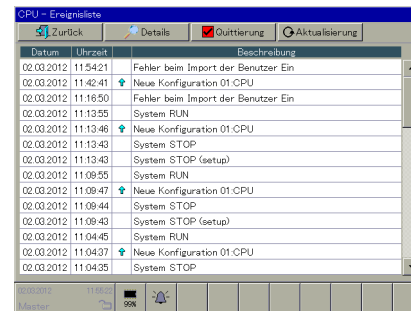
CPU - Ereignisliste

Zurück | Details | Quittierung | Aktualisierung

| Datum | Uhrzeit | | Beschreibung |
|---|---|---|---|
| 02.03.2012 | 11:54:21 | | Fehler beim Import der Benutzer Ein |
| 02.03.2012 | 11:42:41 | ↑ | Neue Konfiguration 01:CPU |
| 02.03.2012 | 11:16:50 | | Fehler beim Import der Benutzer Ein |
| 02.03.2012 | 11:13:55 | | System RUN |
| 02.03.2012 | 11:13:46 | ↑ | Neue Konfiguration 01:CPU |
| 02.03.2012 | 11:13:43 | | System STOP |
| 02.03.2012 | 11:13:43 | | System STOP (setup) |
| 02.03.2012 | 11:09:55 | | System RUN |
| 02.03.2012 | 11:09:47 | ↑ | Neue Konfiguration 01:CPU |
| 02.03.2012 | 11:09:44 | | System STOP |
| 02.03.2012 | 11:09:43 | | System STOP (setup) |
| 02.03.2012 | 11:04:45 | | System RUN |
| 02.03.2012 | 11:04:37 | ↑ | Neue Konfiguration 01:CPU |
| 02.03.2012 | 11:04:35 | | System STOP |

02.03.2012 11:55:22
Master
99%